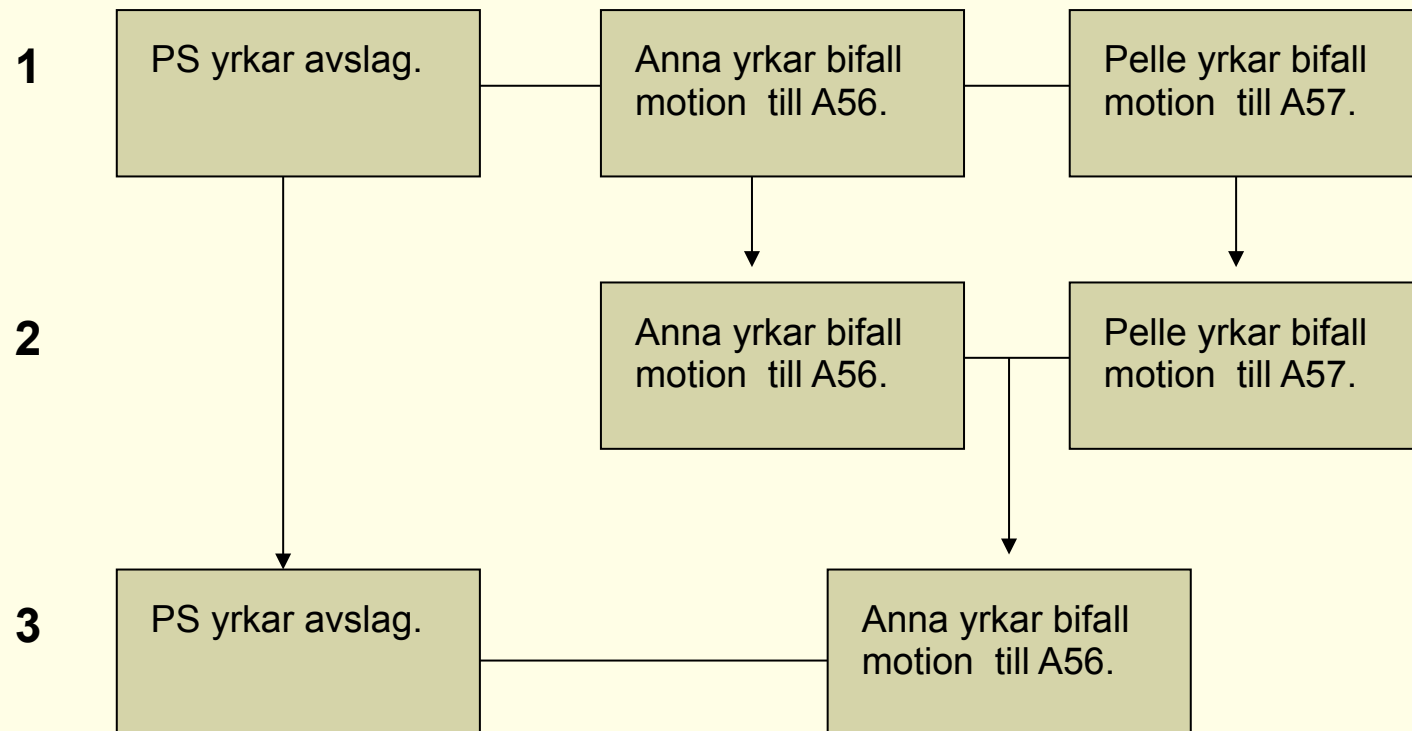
1

PS yrkar avslag.

Anna yrkar bifall motion till A56.

Pelle yrkar bifall motion till A57.

2

Anna yrkar bifall motion till A56.

Pelle yrkar bifall motion till A57.

3

PS yrkar avslag.

Anna yrkar bifall motion till A56.